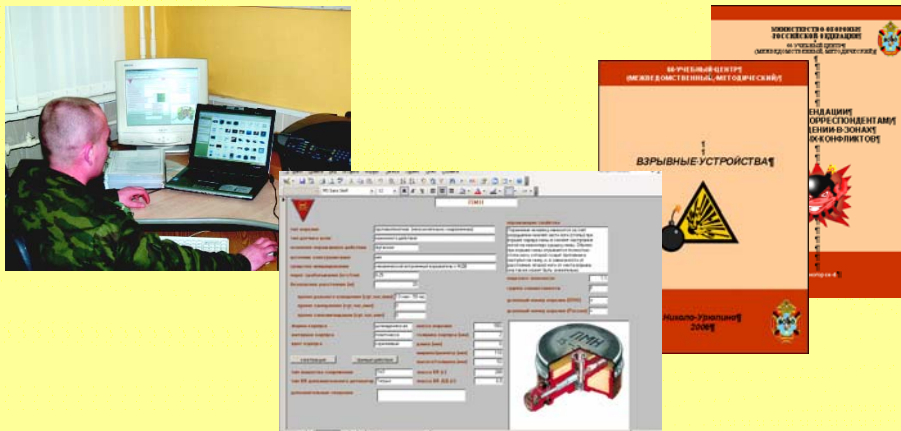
МИНИСТЕРСТВО ОБОРОНЫ РОССИЙСКОЙ ФЕДЕРАЦИИ
66 УЧЕБНЫЙ ЦЕНТР (МЕЖВЕДОМСТВЕННЫЙ, МЕТОДИЧЕСКИЙ)

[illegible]ЕНДАЦИИ
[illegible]ОРРЕСПОНДЕНТАМ
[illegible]ЕНИИ В ЗОНАХ
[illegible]Х КОНФЛИКТОВ

66 УЧЕБНЫЙ ЦЕНТР
(МЕЖВЕДОМСТВЕННЫЙ, МЕТОДИЧЕСКИЙ)

ВЗРЫВНЫЕ УСТРОЙСТВА

Николо-Урюпино
2008

ПМН